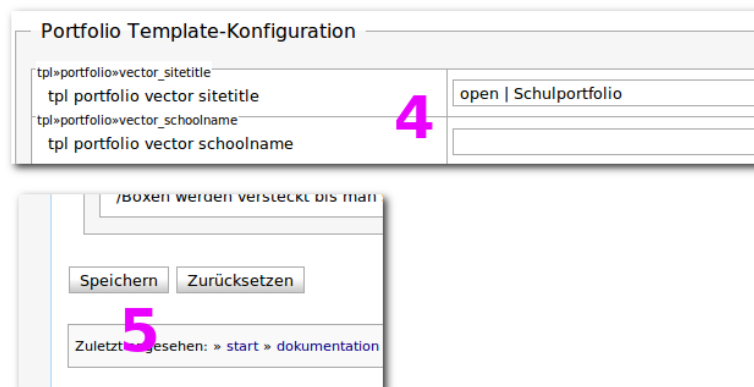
Portfolio Template-Konfiguration

tpl»portfolio»vector_sitetitle
tpl portfolio vector sitetitle | open | Schulportfolio

4

tpl»portfolio»vector_schoolname
tpl portfolio vector schoolname

/Boxen werden versteckt bis man

Speichern Zurücksetzen

5

Zuletzt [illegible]gesehen: » start » dokumentation